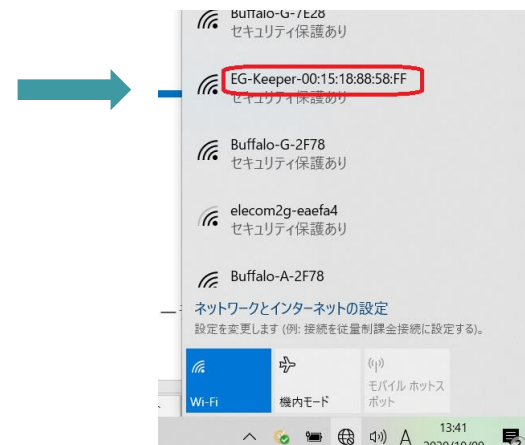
Buffalo-G-7E28
セキュリティ保護あり

EG-Keeper-00:15:18:88:58:FF
セキュリティ保護あり

Buffalo-G-2F78
セキュリティ保護あり

elecom2g-eaefa4
セキュリティ保護あり

Buffalo-A-2F78

ネットワークとインターネットの設定
設定を変更します (例: 接続を従量制課金接続に設定する)。

Wi-Fi

機内モード

モバイル ホットスポット

A

13:41
2020/10/09